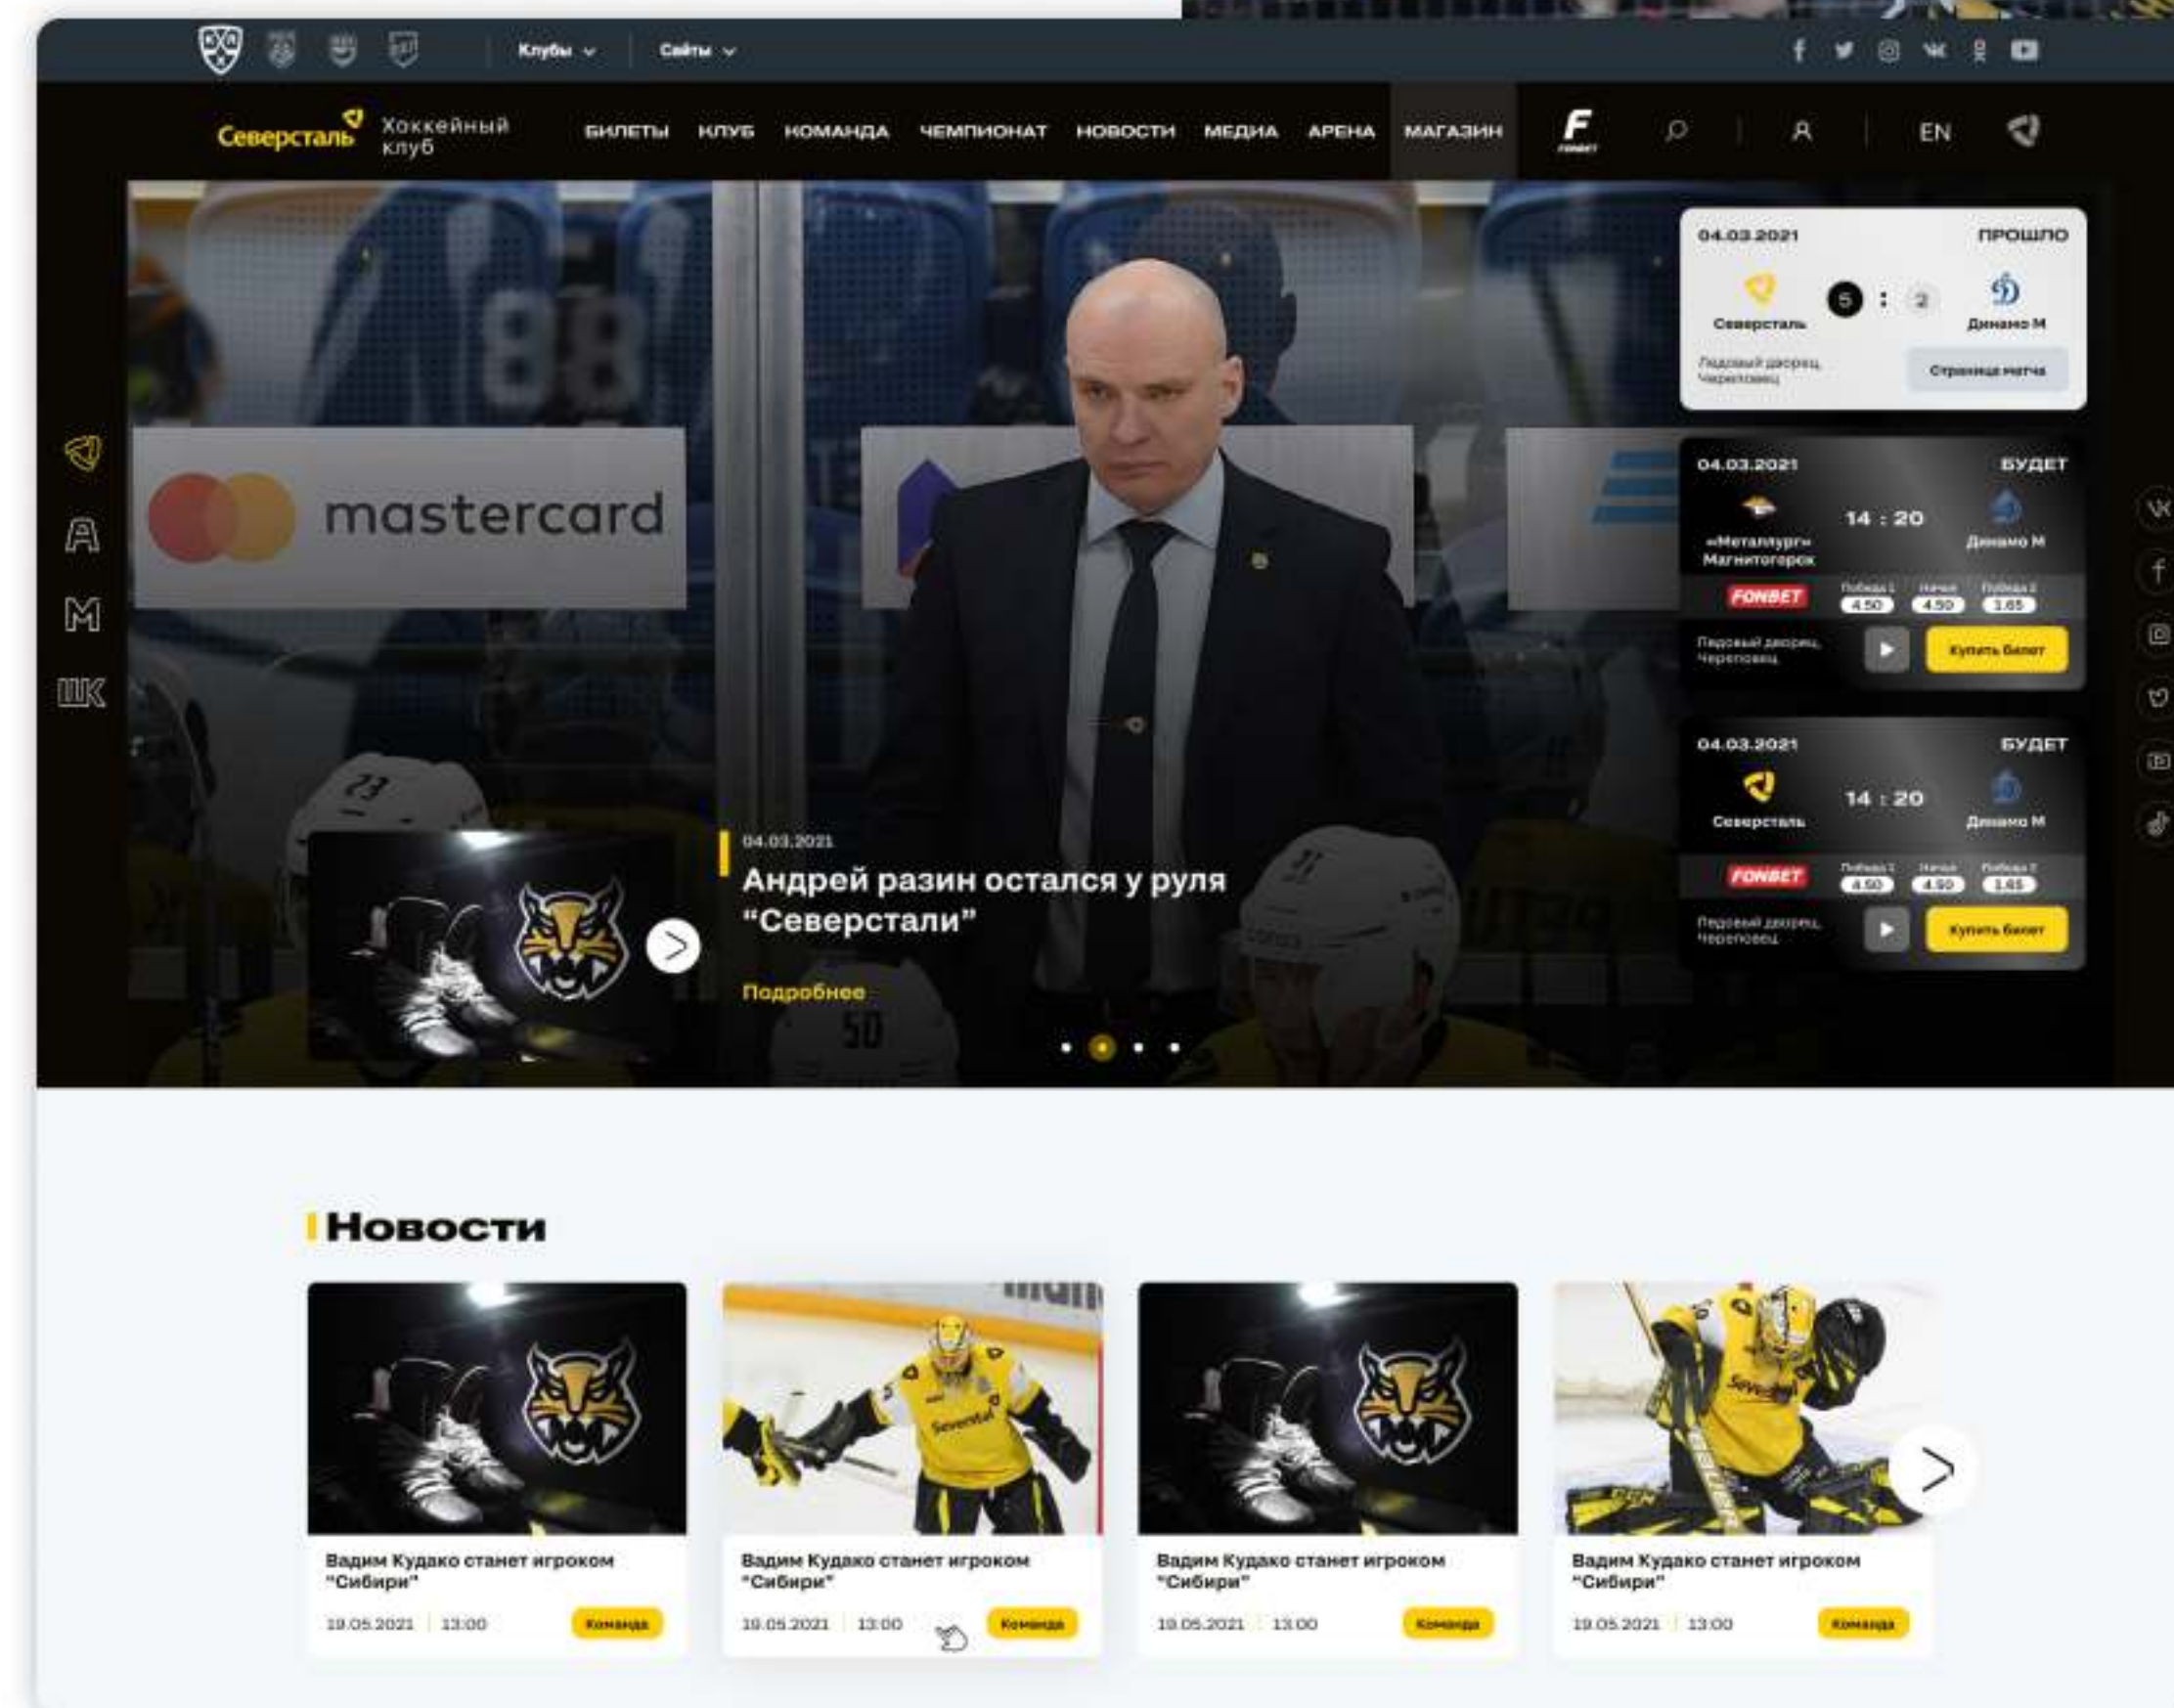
Клубы Сайты

Северсталь Хоккейный клуб

БИЛЕТЫ КЛУБ КОМАНДА ЧЕМПИОНАТ НОВОСТИ МЕДИА АРЕНА МАГАЗИН

EN

04.03.2021 ПРОШЛО
Северсталь 5 : 2 Динамо М
Ледовый дворец, Череповец
Страница матча

04.03.2021 БУДЕТ
«Металлург» Магнитогорск 14 : 20 Динамо М
FONBET Победа 1 4.50 Ничья 4.50 Победа 2 1.65
Ледовый дворец, Череповец
Купить билет

04.03.2021 БУДЕТ
Северсталь 14 : 20 Динамо М
FONBET Победа 1 4.50 Ничья 4.50 Победа 2 1.65
Ледовый дворец, Череповец
Купить билет

mastercard

04.03.2021
Андрей разин остался у руля "Северстали"
Подробнее

Новости

Вадим Кудако станет игроком "Сибири"
19.05.2021 13:00 Команда

Вадим Кудако станет игроком "Сибири"
19.05.2021 13:00 Команда

Вадим Кудако станет игроком "Сибири"
19.05.2021 13:00 Команда

Вадим Кудако станет игроком "Сибири"
19.05.2021 13:00 Команда